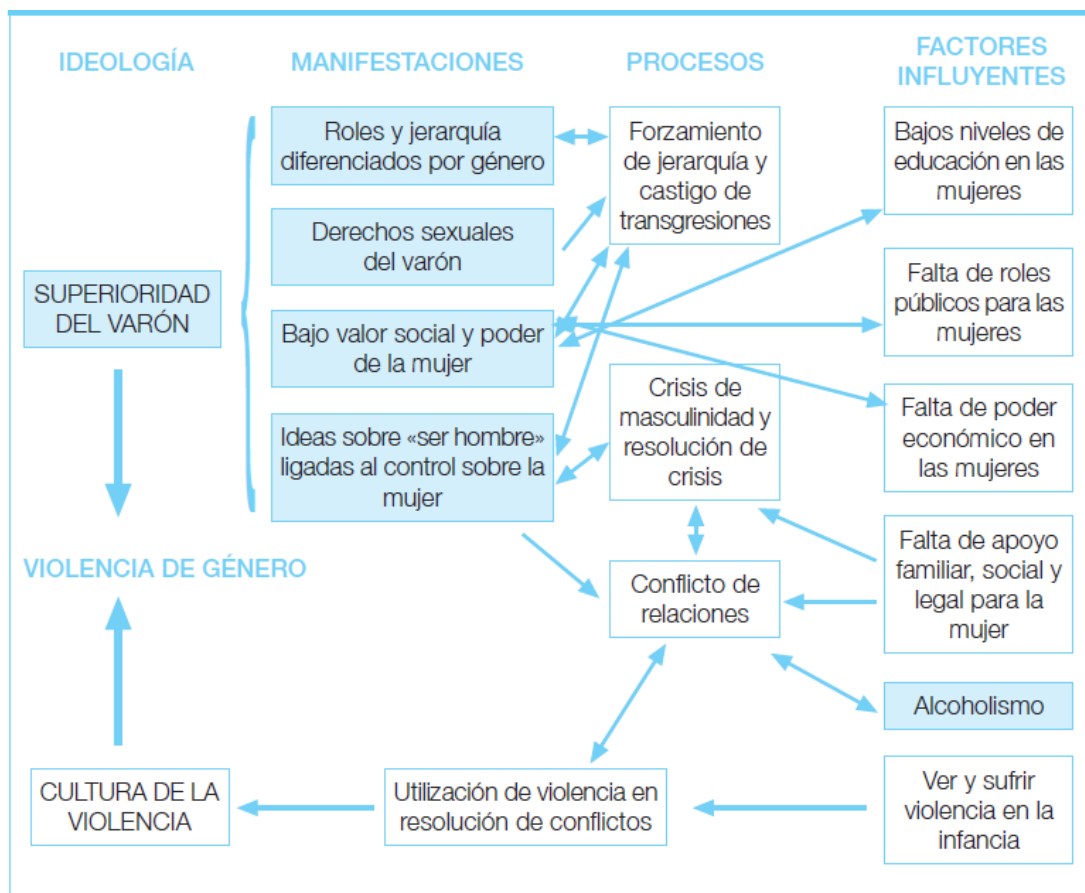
IDEOLOGÍA

MANIFESTACIONES

PROCESOS

FACTORES INFLUYENTES

Roles y jerarquía diferenciados por género

Forzamiento de jerarquía y castigo de transgresiones

Bajos niveles de educación en las mujeres

Derechos sexuales del varón

SUPERIORIDAD DEL VARÓN

Falta de roles públicos para las mujeres

Bajo valor social y poder de la mujer

Crisis de masculinidad y resolución de crisis

Falta de poder económico en las mujeres

Ideas sobre «ser hombre» ligadas al control sobre la mujer

VIOLENCIA DE GÉNERO

Falta de apoyo familiar, social y legal para la mujer

Conflicto de relaciones

Alcoholismo

CULTURA DE LA VIOLENCIA

Utilización de violencia en resolución de conflictos

Ver y sufrir violencia en la infancia